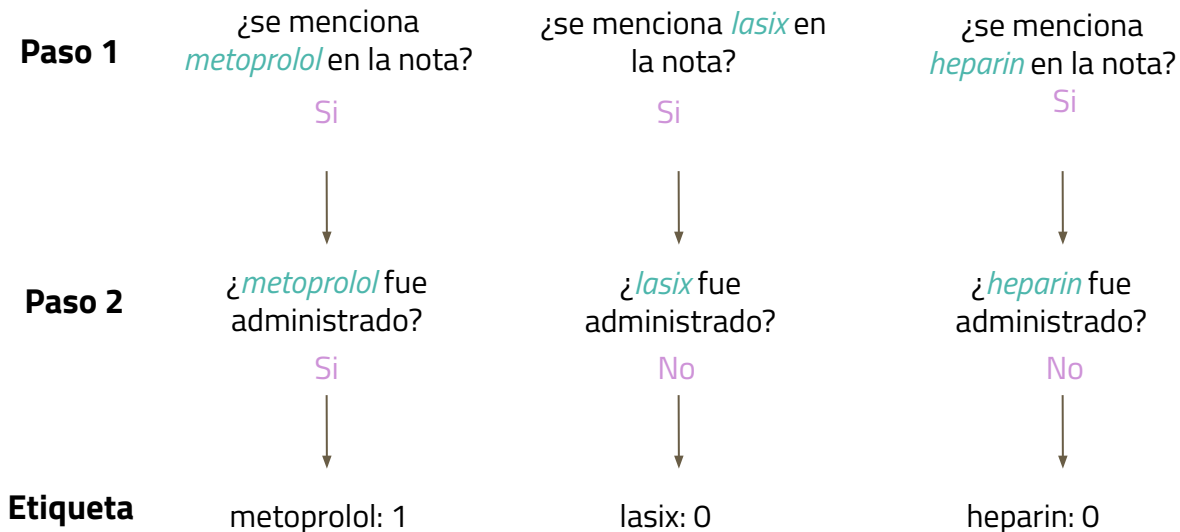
Paso 1

¿se menciona metoprolol en la nota?

Si

¿se menciona lasix en la nota?

Si

¿se menciona heparin en la nota?

Si

Paso 2

¿metoprolol fue administrado?

Si

¿lasix fue administrado?

No

¿heparin fue administrado?

No

Etiqueta

metoprolol: 1

lasix: 0

heparin: 0